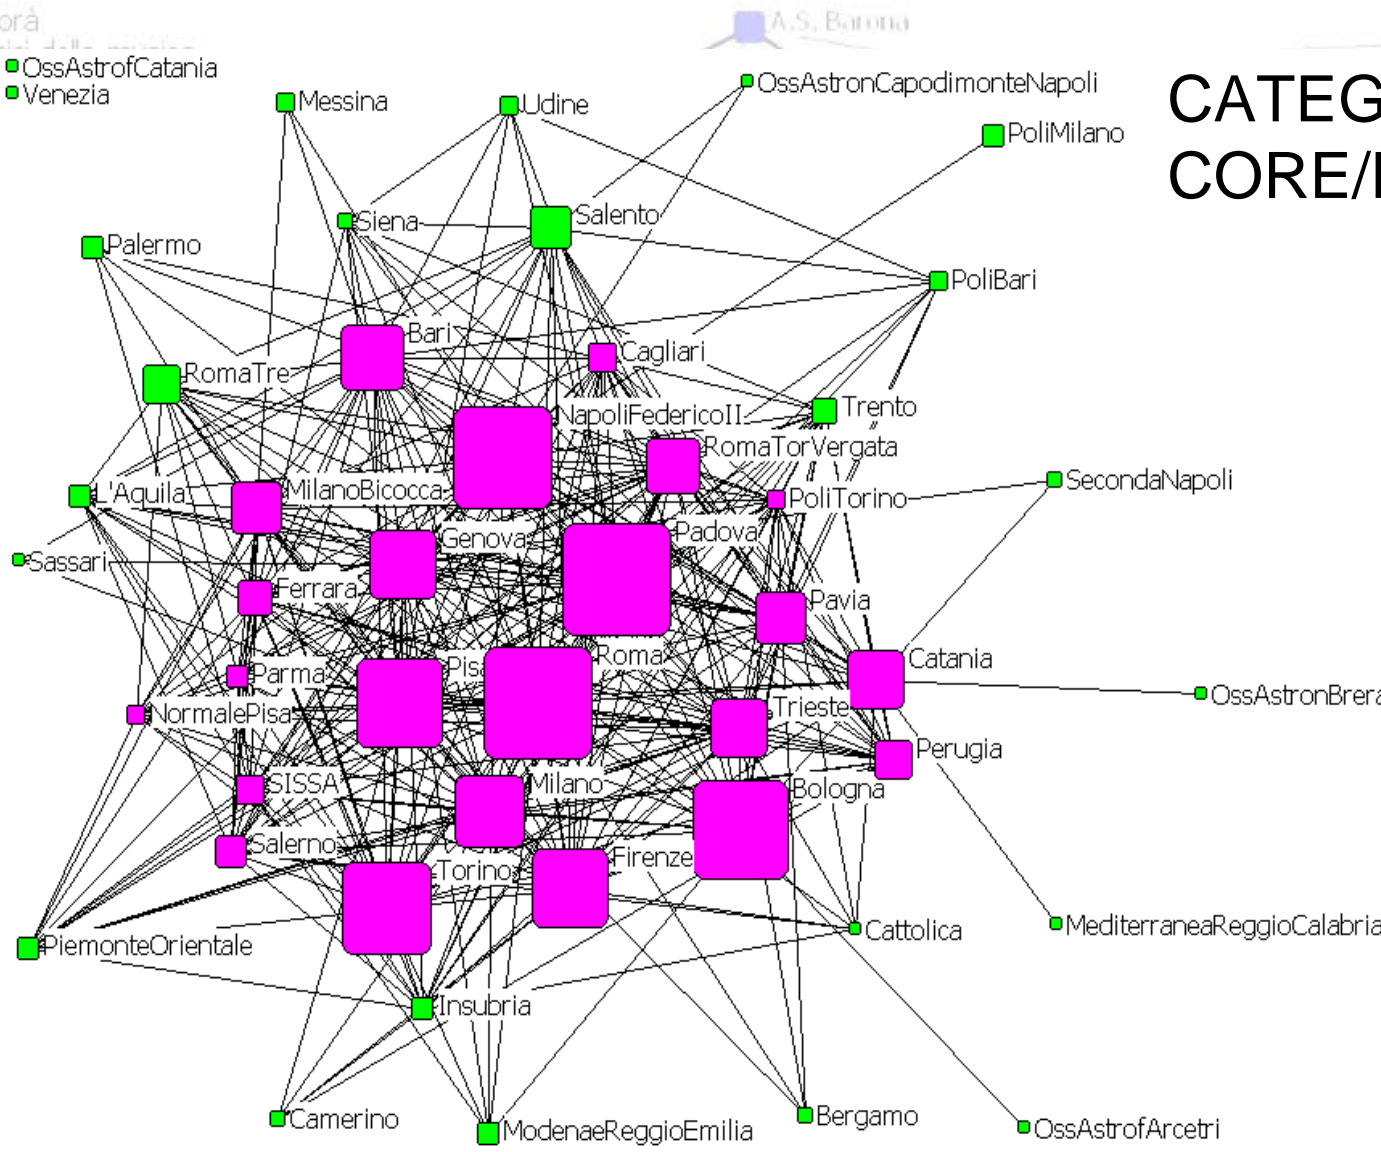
orà
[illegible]
A.S. Barona

CATEG
CORE/

OssAstrofCatania
Venezia
Messina
Udine
OssAstronCapodimonteNapoli
PoliMilano
Siena
Salento
Palermo
PoliBari
Bari
Cagliari
RomaTre
NapoliFedericoII
Trento
RomaTorVergata
L'Aquila
MilanoBicocca
PoliTorino
SecondaNapoli
Genova
Padova
Sassari
Ferrara
Pavia
Parma
Pisa
Roma
Catania
OssAstronBrera
NormalePisa
Trieste
Perugia
SISSA
Milano
Bologna
Salerno
Firenze
Torino
Cattolica
MediterraneaReggioCalabria
PiemonteOrientale
Insubria
Camerino
ModenaeReggioEmilia
Bergamo
OssAstrofArcetri